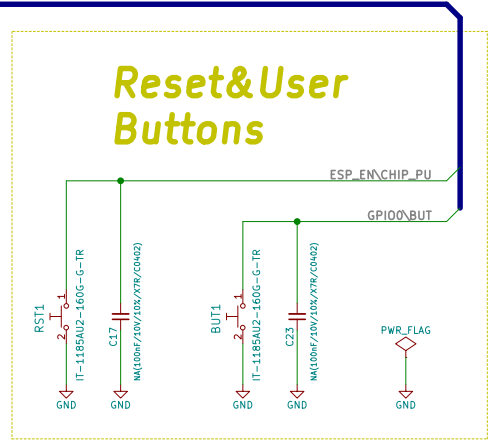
Reset&User Buttons

ESP_EN\CHIP_PU

GPIO0\BUT

RST1
1
2
IT-1185AU2-160G-G-TR
C17
NA(100nF/10V/10%/X7R/C0402)
GND
GND

BUT1
1
2
IT-1185AU2-160G-G-TR
C23
NA(100nF/10V/10%/X7R/C0402)
GND
GND

PWR_FLAG
GND